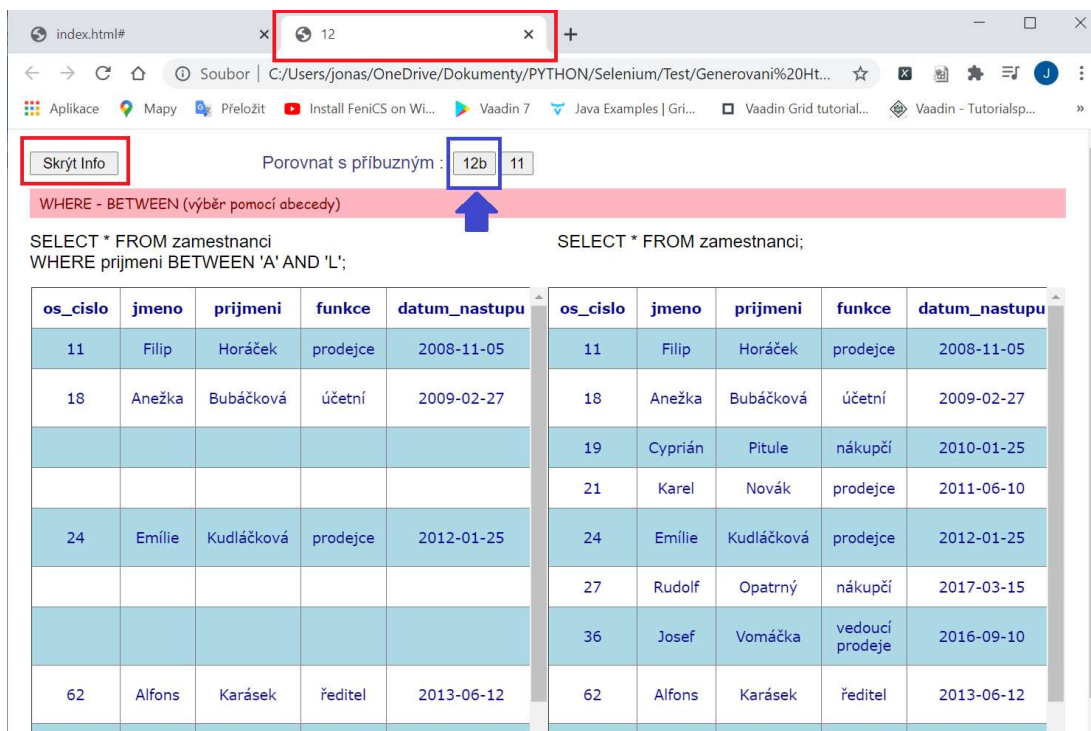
index.html#
12

Soubor | C:/Users/jonas/OneDrive/Dokumenty/PYTHON/Selenium/Test/Generovani%20Ht...

Aplikace Mapy Přeložit Install FeniCS on Wi... Vaadin 7 Java Examples | Gri... Vaadin Grid tutorial... Vaadin - Tutorialsp...

Skrýt Info Porovnat s příbuzným : 12b 11

WHERE - BETWEEN (výběr pomocí abecedy)

SELECT * FROM zamestnanci
WHERE prijmeni BETWEEN 'A' AND 'L';

| os_cislo | jmeno | prijmeni | funkce | datum_nastupu |
|---|---|---|---|---|
| 11 | Filip | Horáček | prodejce | 2008-11-05 |
| 18 | Anežka | Bubáčková | účetní | 2009-02-27 |
| | | | | |
| | | | | |
| 24 | Emílie | Kudláčková | prodejce | 2012-01-25 |
| | | | | |
| | | | | |
| 62 | Alfons | Karásek | ředitel | 2013-06-12 |

SELECT * FROM zamestnanci;

| os_cislo | jmeno | prijmeni | funkce | datum_nastupu |
|---|---|---|---|---|
| 11 | Filip | Horáček | prodejce | 2008-11-05 |
| 18 | Anežka | Bubáčková | účetní | 2009-02-27 |
| 19 | Cyprián | Pitule | nákupčí | 2010-01-25 |
| 21 | Karel | Novák | prodejce | 2011-06-10 |
| 24 | Emílie | Kudláčková | prodejce | 2012-01-25 |
| 27 | Rudolf | Opatrný | nákupčí | 2017-03-15 |
| 36 | Josef | Vomáčka | vedoucí prodeje | 2016-09-10 |
| 62 | Alfons | Karásek | ředitel | 2013-06-12 |